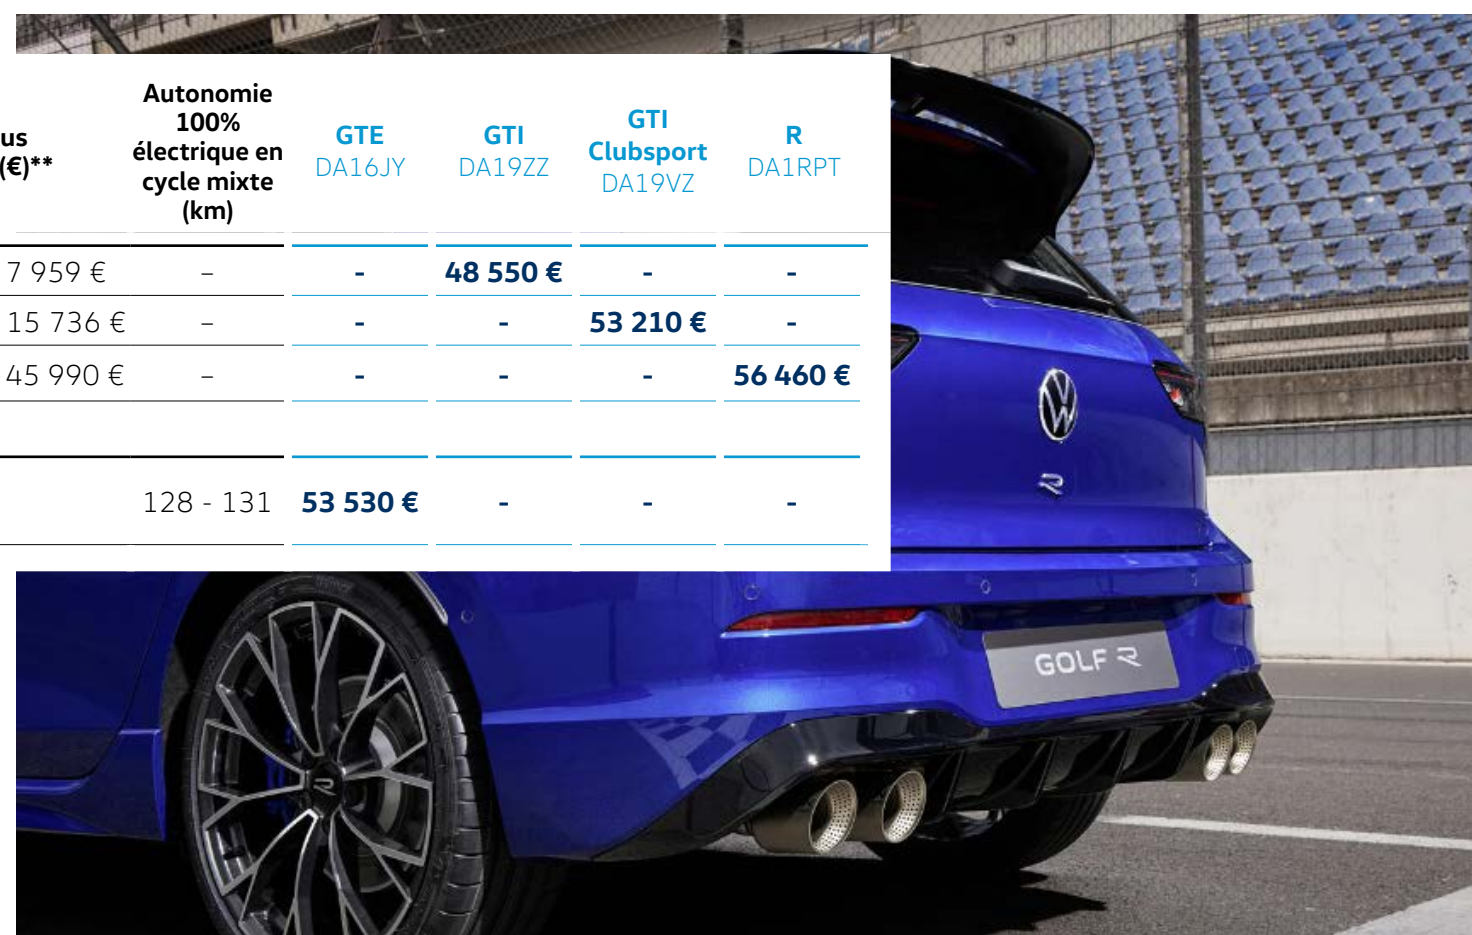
| us (€)** | Autonomie 100% électrique en cycle mixte (km) | GTE DA16JY | GTI DA19ZZ | GTI Clubsport DA19VZ | R DA1RPT |
|---|---|---|---|---|---|
| 7 959 € | – | - | 48 550 € | - | - |
| 15 736 € | – | - | - | 53 210 € | - |
| 45 990 € | – | - | - | - | 56 460 € |
| | | | | | |
| | 128 - 131 | 53 530 € | - | - | - |

GOLF R